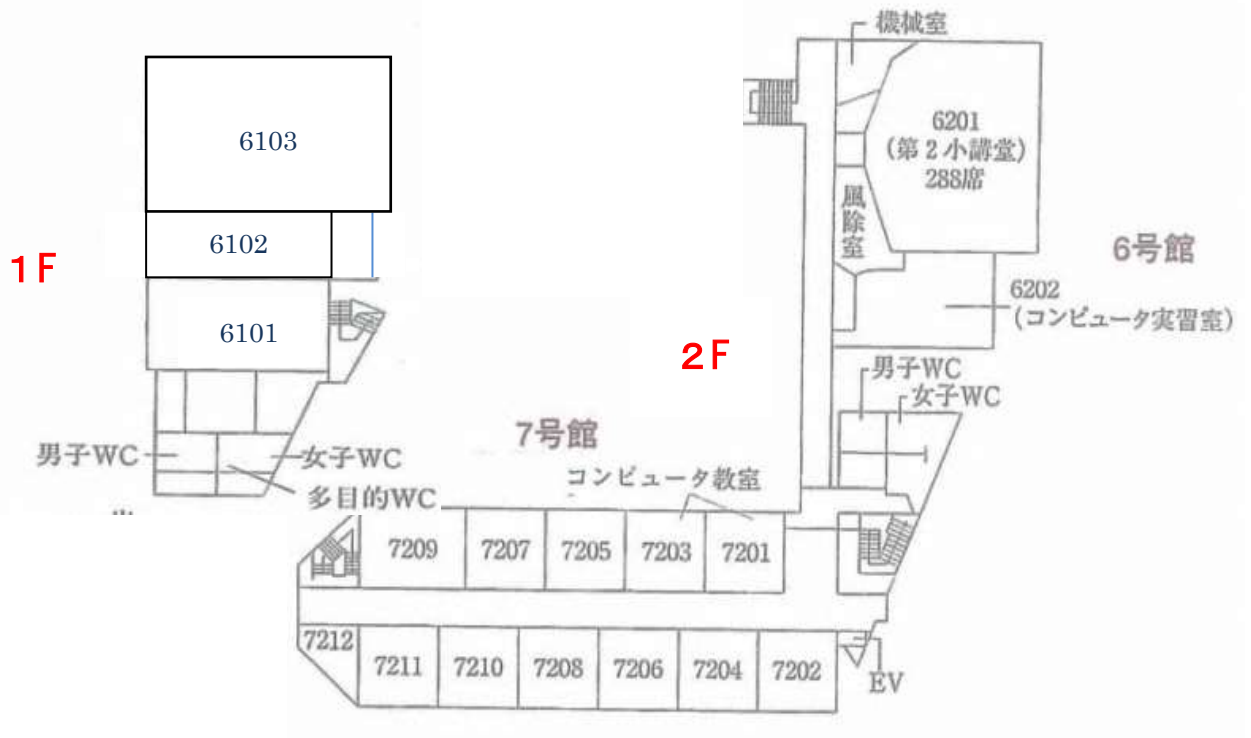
6103

6102

1F

6101

男子WC

女子WC

多目的WC

機械室

6201
(第2小講堂)
288席

風除室

6号館

6202
(コンピュータ実習室)

2F

男子WC

女子WC

7号館

コンピュータ教室

7209 7207 7205 7203 7201

7212

7211 7210 7208 7206 7204 7202

EV